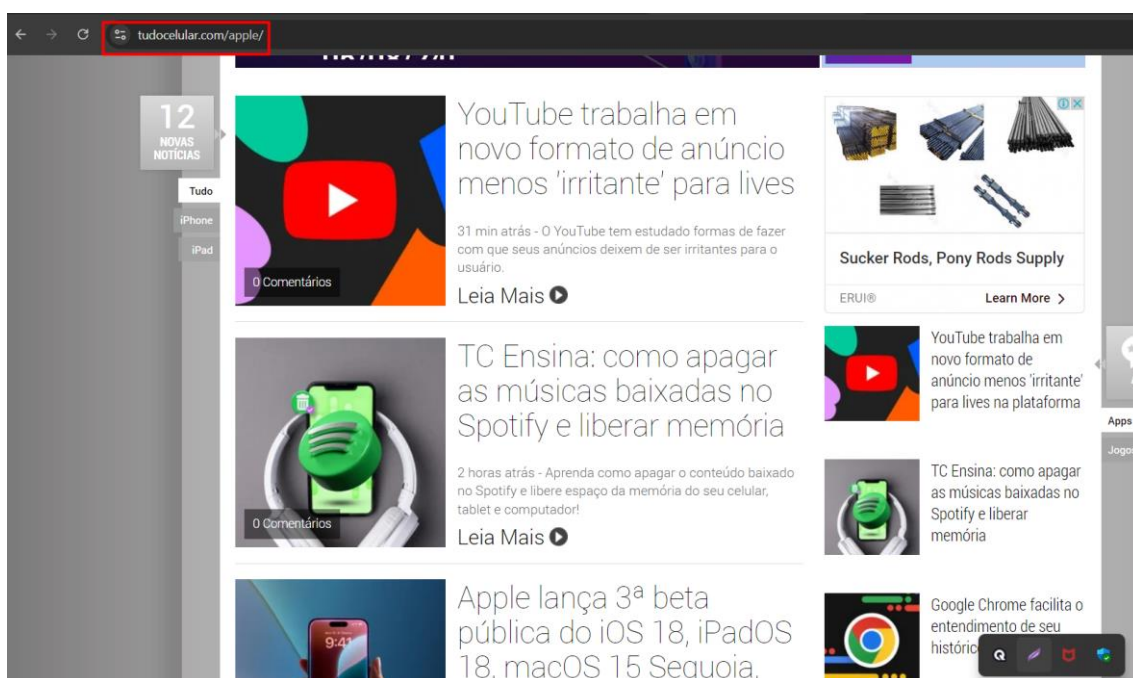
tudocelular.com/apple/

12
NOVAS NOTÍCIAS

Tudo
iPhone
iPad

0 Comentários

YouTube trabalha em novo formato de anúncio menos 'irritante' para lives

31 min atrás - O YouTube tem estudado formas de fazer com que seus anúncios deixem de ser irritantes para o usuário.

Leia Mais

0 Comentários

TC Ensina: como apagar as músicas baixadas no Spotify e liberar memória

2 horas atrás - Aprenda como apagar o conteúdo baixado no Spotify e libere espaço da memória do seu celular, tablet e computador!

Leia Mais

9:41

Apple lança 3ª beta pública do iOS 18, iPadOS 18, macOS 15 Sequoia,

Sucker Rods, Pony Rods Supply
ERUI®
Learn More

YouTube trabalha em novo formato de anúncio menos 'irritante' para lives na plataforma

TC Ensina: como apagar as músicas baixadas no Spotify e liberar memória

Google Chrome facilita o entendimento de seu históric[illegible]

Apps
Jogos